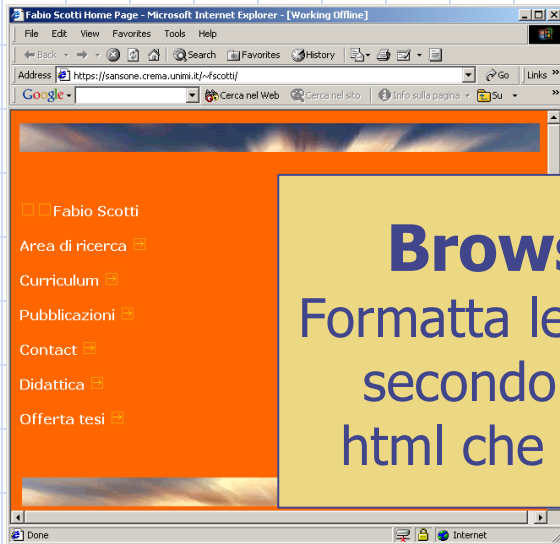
Fabio Scotti Home Page - Microsoft Internet Explorer - [Working Offline]

File Edit View Favorites Tools Help

Back Search Favorites History

Address https://sansone.crema.unimi.it/~fscotti/ Go Links

Google Cerca nel Web Cerca nel sito Info sulla pagina Su

Fabio Scotti

Area di ricerca

Curriculum

Pubblicazioni

Contact

Didattica

Offerta tesi

Brows

Formatta le

secondo

html che

Done Internet